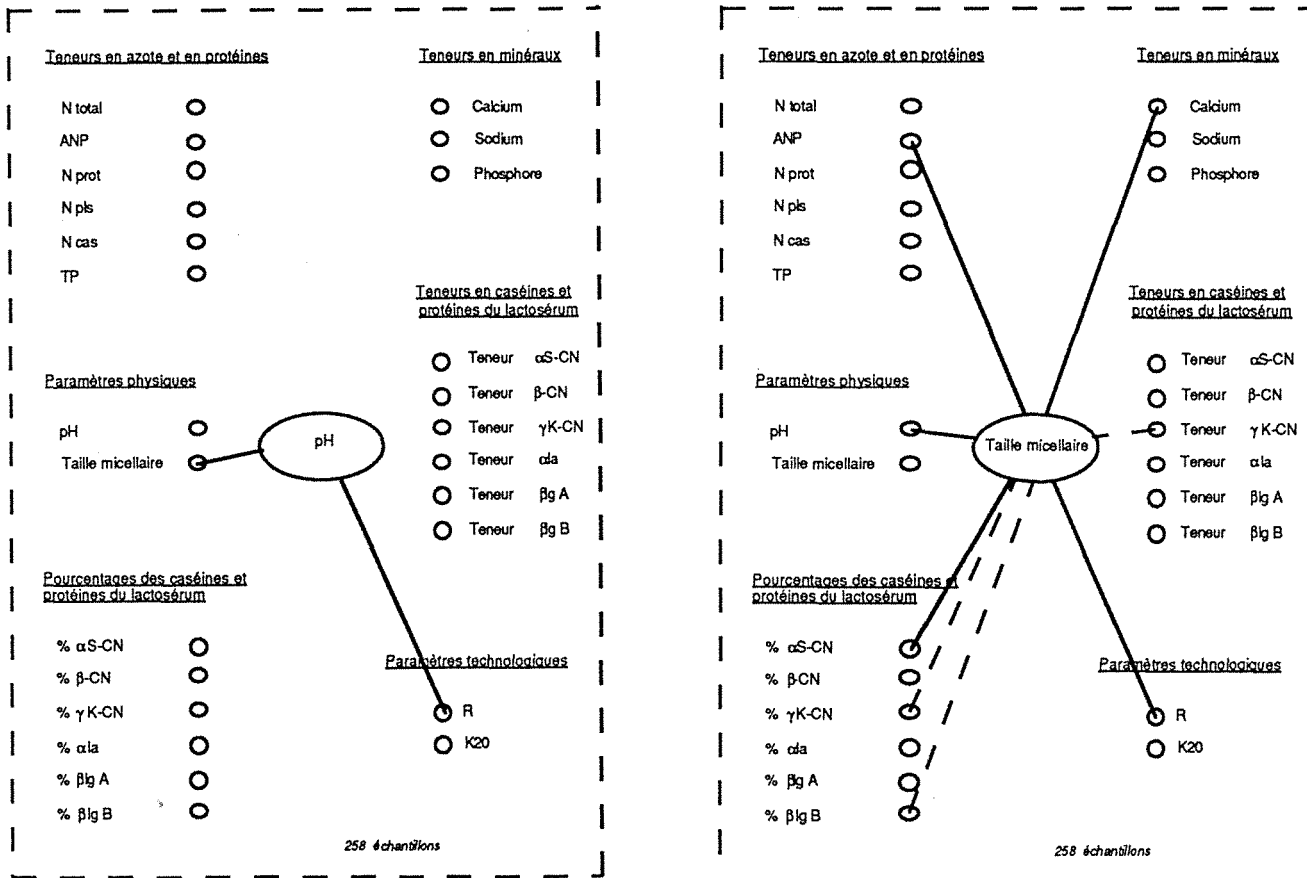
Teneurs en azote et en protéines

N total
ANP
N prot
N pls
N cas
TP

Teneurs en minéraux

Calcium
Sodium
Phosphore

Teneurs en caséines et protéines du lactosérum

Teneur αS-CN
Teneur β-CN
Teneur γK-CN
Teneur αla
Teneur βlg A
Teneur βlg B

Paramètres physiques

pH
Taille micellaire

pH

Pourcentages des caséines et protéines du lactosérum

% αS-CN
% β-CN
% γK-CN
% αla
% βlg A
% βlg B

Paramètres technologiques

R
K20

258 échantillons

Teneurs en azote et en protéines

N total
ANP
N prot
N pls
N cas
TP

Teneurs en minéraux

Calcium
Sodium
Phosphore

Teneurs en caséines et protéines du lactosérum

Teneur αS-CN
Teneur β-CN
Teneur γK-CN
Teneur αla
Teneur βlg A
Teneur βlg B

Paramètres physiques

pH
Taille micellaire

Taille micellaire

Pourcentages des caséines et protéines du lactosérum

% αS-CN
% β-CN
% γK-CN
% αla
% βlg A
% βlg B

Paramètres technologiques

R
K20

258 échantillons